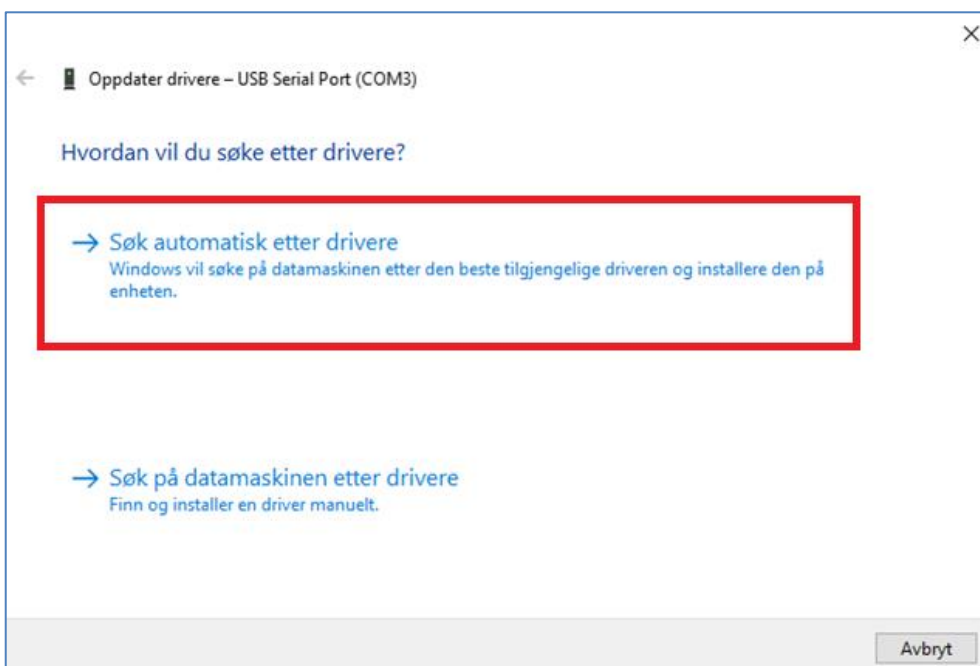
×

← Oppdater drivere – USB Serial Port (COM3)

Hvordan vil du søke etter drivere?

→ Søk automatisk etter drivere
Windows vil søke på datamaskinen etter den beste tilgjengelige driveren og installere den på enheten.

→ Søk på datamaskinen etter drivere
Finn og installer en driver manuelt.

Avbryt